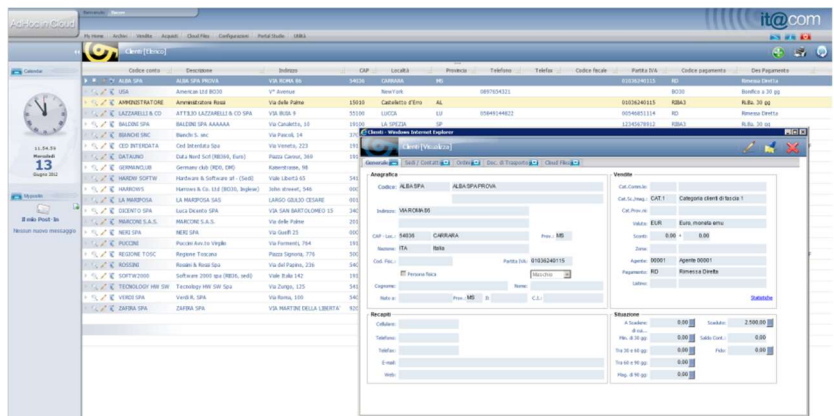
Ad-hoc in Cloud

Benvenuto Nuovo

My Home Anche Vendite Acquisti Cloud Files Configurazioni Portal Studio Utilità

it@com

Clienti [Elenco]

Calendario

11.24.26
Mercoledì
13
Giugno 2012

Messaggi

Il mio Post-In

Nessun nuovo messaggio

| Codice conto | Descrizione | Indirizzo | CAP | Località | Provincia | Telefono | Telefax | Codice fiscale | Partita IVA | Codice pagamento | Des Pagamento |
|---|---|---|---|---|---|---|---|---|---|---|---|
| ALBA SPA | ALBA SPA PROVA | VIA ROMA 86 | 54036 | CARRARA | MS | | | | 01036240115 | RD | Rimessa Diretta |
| USA | American Ltd BO30 | 5° Avenue | | NewYork | | 0897654321 | | | | BO30 | Bonifico a 30 gg |
| AMMINISTRATORE | Amministratore Rossi | Via delle Palme | 15010 | Castelletto d'Erro | AL | | | | 01026240115 | RIBA3 | Ri.Ba. 30 gg |
| LAZZARELLI & CO | ATTILIO LAZZARELLI & CO SPA | VIA BUIA 9 | 55100 | LUCCA | LU | 0584914822 | | | 00548831314 | RD | Rimessa Diretta |
| BALDINI SPA | BALDINI SPA AAAAAA | Via Canaletto, 10 | 19100 | LA SPEZIA | SP | | | | 12345678912 | RIBA3 | Ri.Ba. 30 gg |
| BIANCHI SNC | Bianchi S. snc | Via Pascoli, 14 | 171 | | | | | | | | |
| CED INTERDATA | Ced Interdata Spa | Via Venezia, 223 | 191 | | | | | | | | |
| DATAUNO | Data Nord Srl (RD30, Euro) | Piazza Caviur, 260 | 191 | | | | | | | | |
| GERMANCLUB | Germany club (RD30, DM) | Kaiserstrasse, 98 | | | | | | | | | |
| HAREW SOFTW | Hardware & Software srl - (Sedi) | Viale Liberty 65 | 541 | | | | | | | | |
| HARROWS | Harrows & Co. Ltd (BO30, Inglese) | John street, 546 | 000 | | | | | | | | |
| LA MARIPOSA | LA MARIPOSA SPA | LARGO GIULIO CESARE | 001 | | | | | | | | |
| DICENTO SPA | Luca Dicento SPA | VIA SAN BARTOLOMEO 13 | 541 | | | | | | | | |
| MARCONI S.A.S. | MARCONI S.A.S. | Via delle Palme | 201 | | | | | | | | |
| NERI SPA | NERI SPA | Via Gueffi 25 | 000 | | | | | | | | |
| PUCCINI | Puccini Ans (x Voglia) | Via Fermenti, 964 | 191 | | | | | | | | |
| REGIONE TOSC | Regione Toscana | Piazza Signoria, 779 | 500 | | | | | | | | |
| ROSSINI | Rossini & Rossi Spa | Via del Padrino, 226 | 191 | | | | | | | | |
| SOFTW2000 | Software 2000 Spa (RD36, sedi) | Viale Italia 142 | 191 | | | | | | | | |
| TECNOLOGY HW SW | Tecnology HW SW Spa | Via Zurigo, 125 | 541 | | | | | | | | |
| VERDI SPA | Verdi R. SPA | Via Roma, 100 | 341 | | | | | | | | |
| ZAFIRA SPA | ZAFIRA SPA | VIA MARTINI DELLA LIBERTA' | 920 | | | | | | | | |

Clienti - Windows Internet Explorer

Clienti [Visualizza]

Generale | Sedi / Contatti | Ordini | Doc. di Trasporto | Cloud Files

Anagrafica
Codice: ALBA SPA ALBA SPA PROVA
Indirizzo: VIA ROMA 86
CAP - Loc.: 54036 CARRARA Prov.: MS
Nazione: ITA Italia Partita IVA: 01036240115
Cod. Fisc.:
Persona fisica Maschio
Cognome: Nome:
Nato a: Prov.: MS il: C.I.:

Vendite
Cat.Comm.le:
Cat.Sc.Impg.: CAT.1 Categoria clienti di fascia 1
Cat.Prov.ie:
Valuta: EUR Euro, moneta anno
Sconti: 0.00 + 0.00
Zona:
Agente: 00001 Agente 00001
Pagamento: RD Rimessa Diretta
Listino:
Statistiche

Recapiti
Cellulare:
Telefono:
Telefax:
E-mail:
Web:

Situazione
A Scadere di cui...: 0.00 Scaduto: 2.500,00
Fin. di 30 gg: 0.00 Saldo Cont.: 0.00
Tra 30 e 60 gg: 0.00 Fido: 0.00
Tra 60 e 90 gg: 0.00
Magg. di 90 gg: 0.00